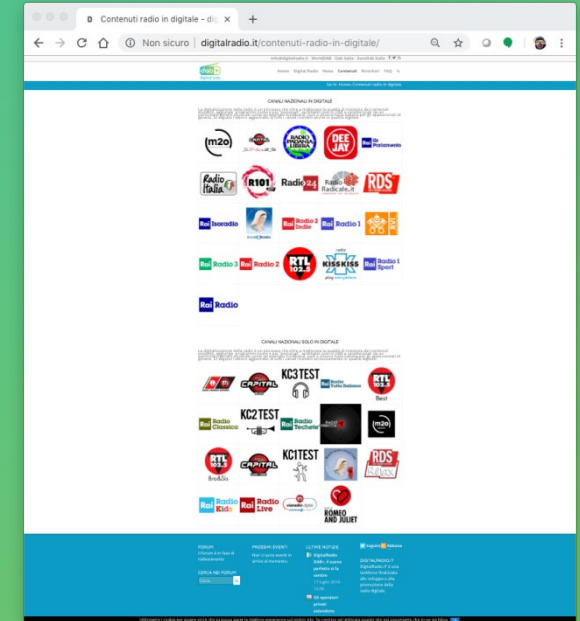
Contenuti radio in digitale - dig ×
+
Non sicuro | digitalradio.it/contenuti-radio-in-digitale/

Home Digital Radio News Contenuti Ricevitori FAQ

Sei in: Home › Contenuti radio in digitale

CANALI NAZIONALI IN DIGITALE

m2o
DEE JAY
Rai Parlamento
Radio Italia
R101
Radio 24
Radio Radicale.it
RDS
Rai Isoradio
Rai Radio 3 Suite
Rai Radio 1
Rai Radio 3
Rai Radio 2
RTL 102.5
KISS KISS
Rai Radio 1 Sport
Rai Radio

CANALI NAZIONALI SOLO IN DIGITALE

CAPITAL
KC3TEST
Rai Radio Tutta Italiana
RTL 102.5 Best
Rai Radio Classica
KC2TEST
Rai Radio Techete'
m2o
RTL 102.5 Bro&Sis
CAPITAL
KC1TEST
RDS
Rai Radio Kids
Rai Radio Live
ROMEO AND JULIET

FORUM
PROSSIMI EVENTI
ULTIME NOTIZIE
DIGITALRADIO.IT
CERCA NEL FORUM
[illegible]